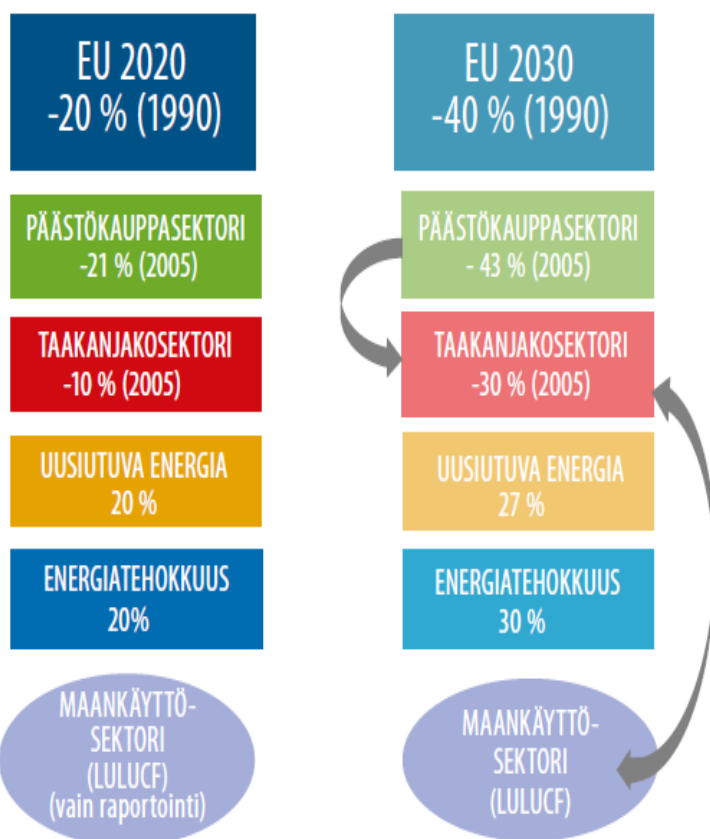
EU 2020
-20 % (1990)

PÄÄSTÖKAUPPASEKTORI
-21 % (2005)

TAAKANJAKOSEKTORI
-10 % (2005)

UUSIUTUVA ENERGIA
20 %

ENERGIATEHOKKUUS
20%

MAANKÄYTTÖSEKTORI
(LULUCF)
(vain raportointi)

EU 2030
-40 % (1990)

PÄÄSTÖKAUPPASEKTORI
- 43 % (2005)

TAAKANJAKOSEKTORI
-30 % (2005)

UUSIUTUVA ENERGIA
27 %

ENERGIATEHOKKUUS
30 %

MAANKÄYTTÖSEKTORI
(LULUCF)